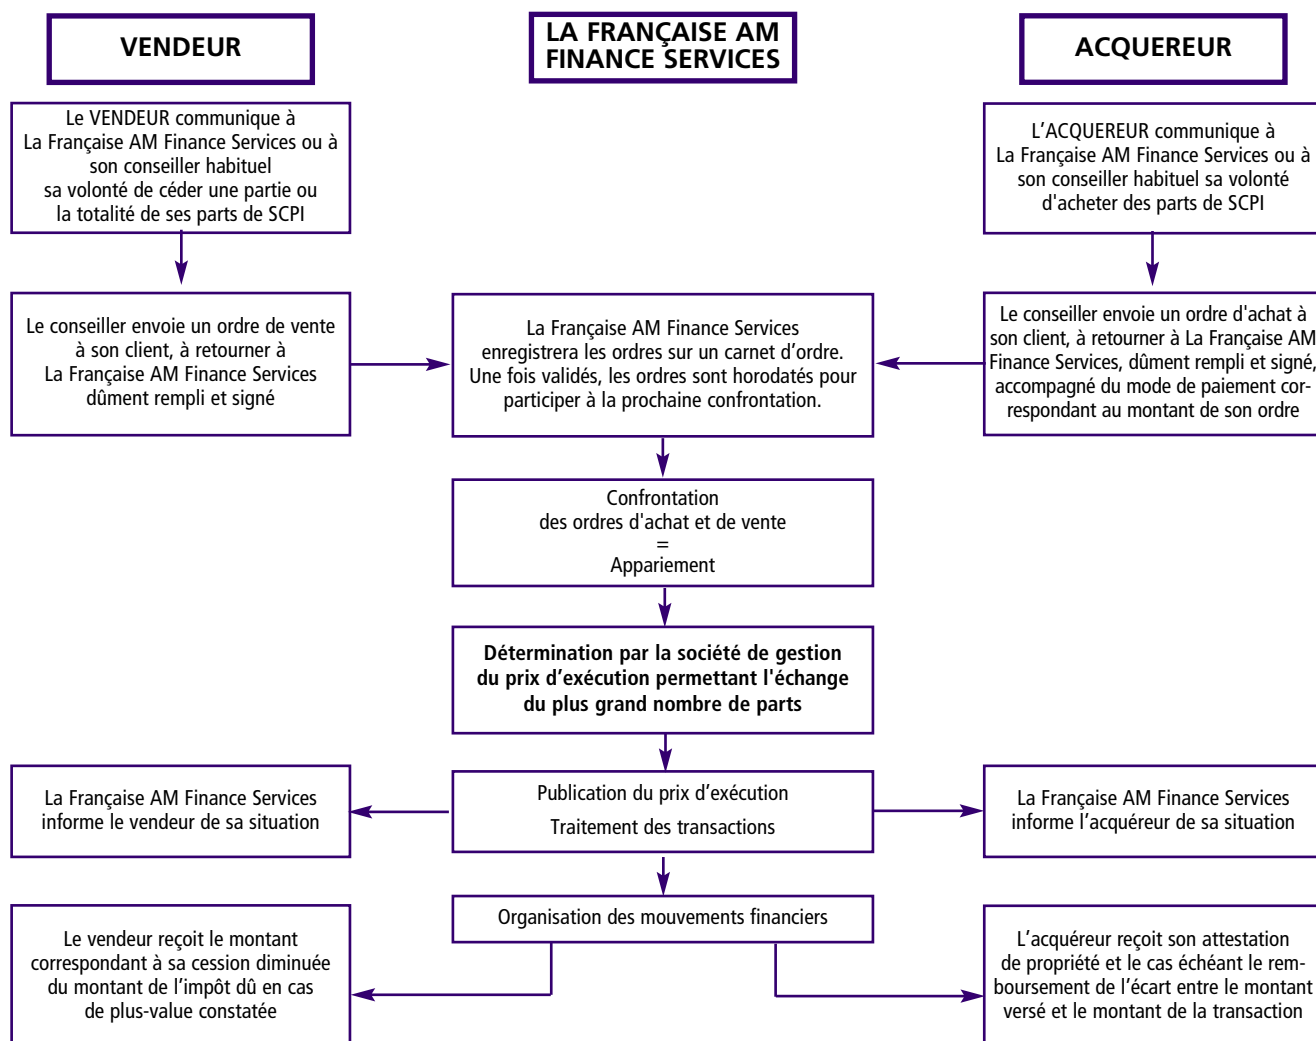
VENDEUR

LA FRANÇAISE AM FINANCE SERVICES

ACQUEREUR

Le VENDEUR communique à La Française AM Finance Services ou à son conseiller habituel sa volonté de céder une partie ou la totalité de ses parts de SCPI

L'ACQUEREUR communique à La Française AM Finance Services ou à son conseiller habituel sa volonté d'acheter des parts de SCPI

Le conseiller envoie un ordre de vente à son client, à retourner à La Française AM Finance Services dûment rempli et signé

La Française AM Finance Services enregistrera les ordres sur un carnet d'ordre. Une fois validés, les ordres sont horodatés pour participer à la prochaine confrontation.

Le conseiller envoie un ordre d'achat à son client, à retourner à La Française AM Finance Services, dûment rempli et signé, accompagné du mode de paiement correspondant au montant de son ordre

Confrontation des ordres d'achat et de vente = Appariement

Détermination par la société de gestion du prix d'exécution permettant l'échange du plus grand nombre de parts

La Française AM Finance Services informe le vendeur de sa situation

Publication du prix d'exécution

Traitement des transactions

La Française AM Finance Services informe l'acquéreur de sa situation

Organisation des mouvements financiers

Le vendeur reçoit le montant correspondant à sa cession diminuée du montant de l'impôt dû en cas de plus-value constatée

L'acquéreur reçoit son attestation de propriété et le cas échéant le remboursement de l'écart entre le montant versé et le montant de la transaction